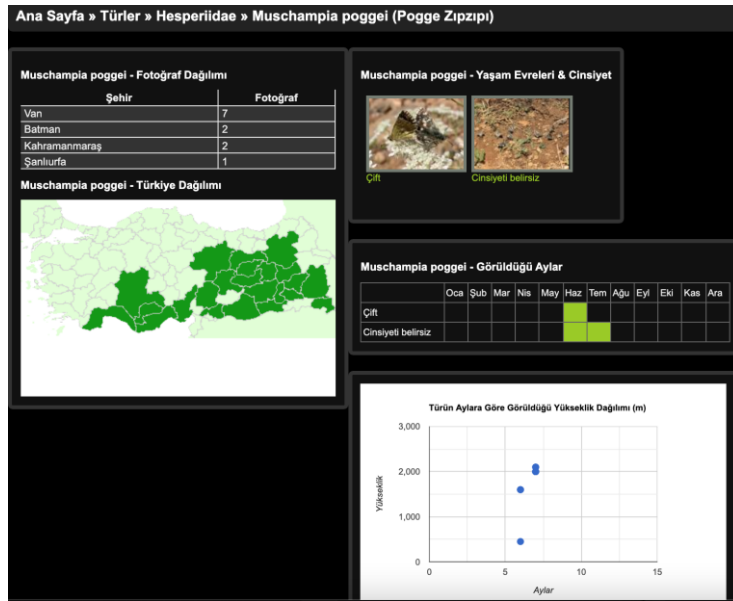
Ana Sayfa » Türler » Hesperiidae » Muschampia poggei (Pogge Zıpzıpı)

Muschampia poggei - Fotoğraf Dağılımı

| Şehir | Fotoğraf |
|---|---|
| Van | 7 |
| Batman | 2 |
| Kahramanmaraş | 2 |
| Şanlıurfa | 1 |

Muschampia poggei - Türkiye Dağılımı

Muschampia poggei - Yaşam Evreleri & Cinsiyet

Çift

Cinsiyeti belirsiz

Muschampia poggei - Görüldüğü Aylar

| | Oca | Şub | Mar | Nis | May | Haz | Tem | Ağu | Eyl | Eki | Kas | Ara |
|---|---|---|---|---|---|---|---|---|---|---|---|---|
| Çift | | | | | | | | | | | | |
| Cinsiyeti belirsiz | | | | | | | | | | | | |

Türün Aylara Göre Görüldüğü Yükseklik Dağılımı (m)

3,000
2,000
1,000
0

Yükseklik

0 5 10 15

Aylar